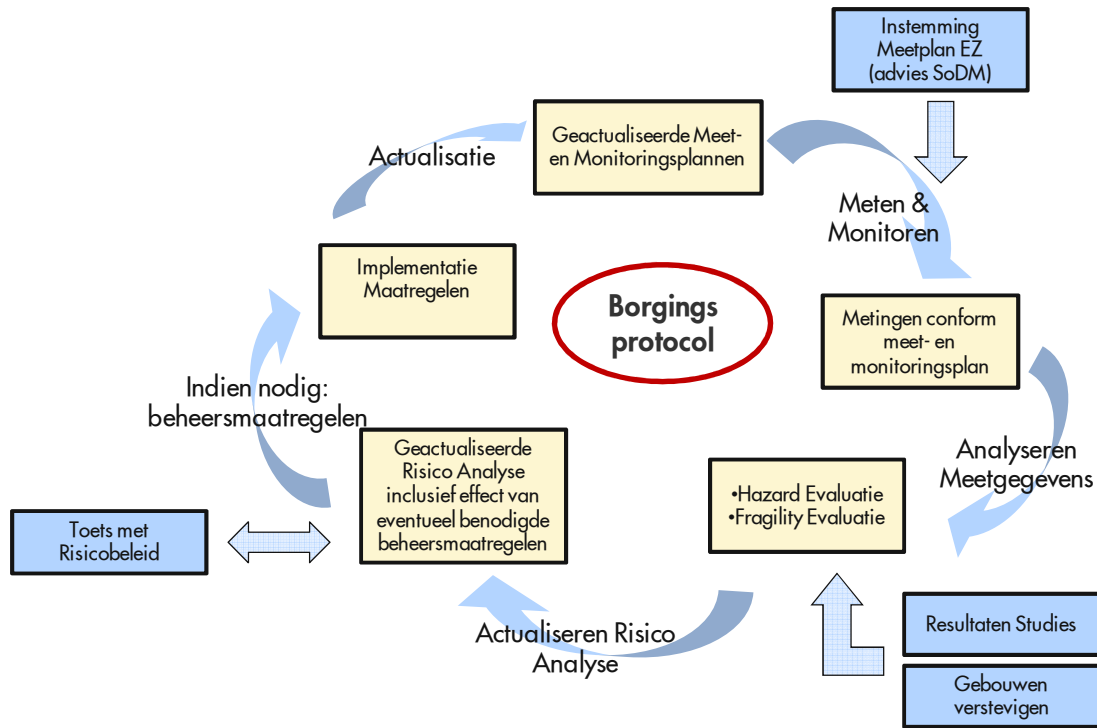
Instemming Meetplan EZ (advies SoDM)

Geactualiseerde Meet- en Monitoringsplannen

Actualisatie

Meten & Monitoren

Implementatie Maatregelen

Borgings protocol

Metingen conform meet- en monitoringsplan

Indien nodig: beheersmaatregelen

Analyseren Meetgegevens

Geactualiseerde Risico Analyse inclusief effect van eventueel benodigde beheersmaatregelen

•Hazard Evaluatie
•Fragility Evaluatie

Toets met Risicobeleid

Actualiseren Risico Analyse

Resultaten Studies

Gebouwen verstevigen